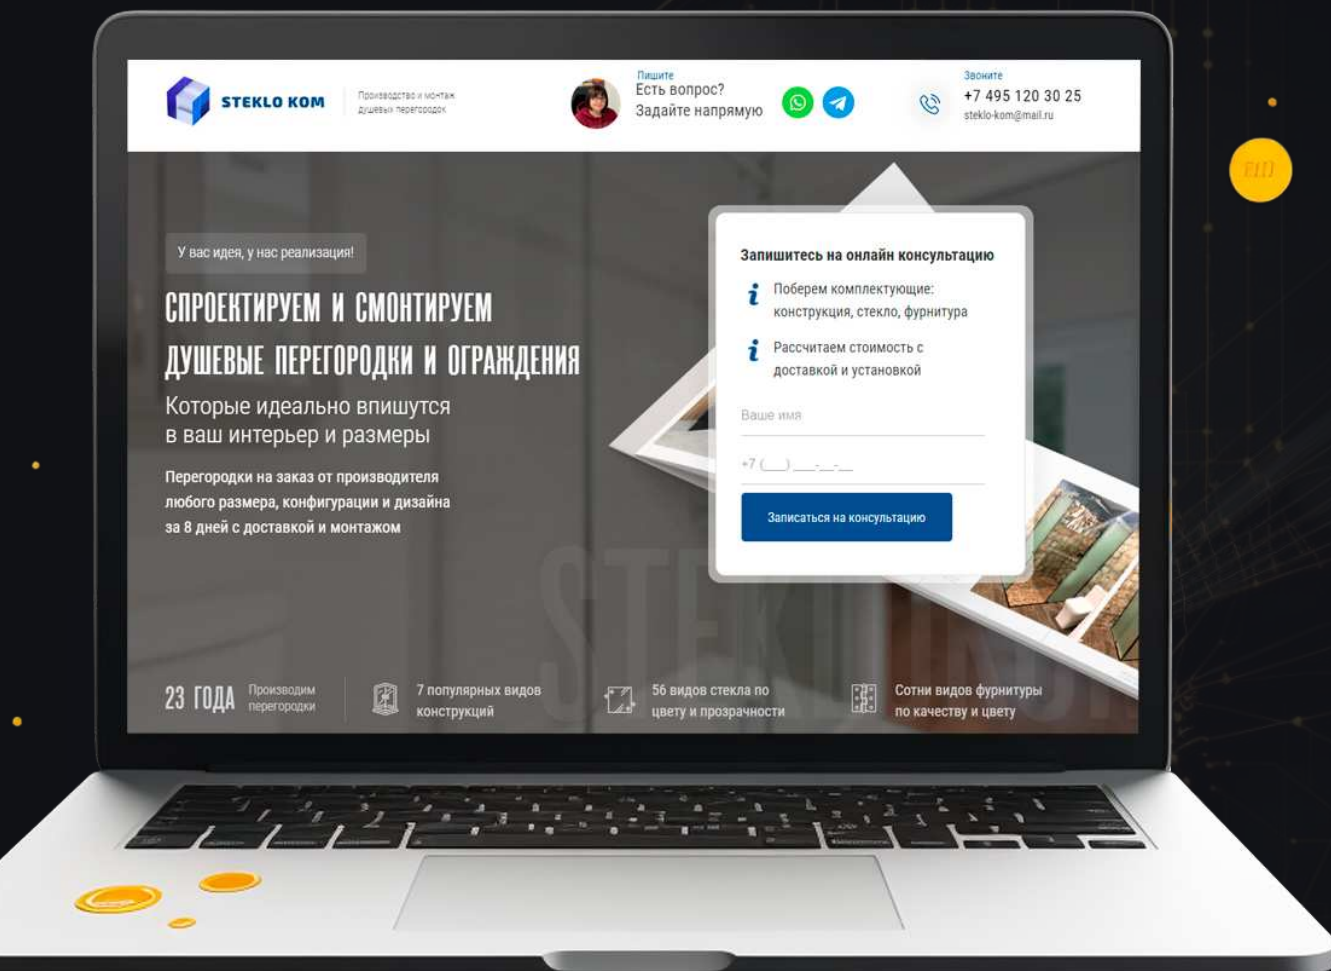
STEKLO KOM

Производство и монтаж душевых перегородок

Пишите
Есть вопрос?
Задайте напрямую

Звоните
+7 495 120 30 25
steklo-kom@mail.ru

У вас идея, у нас реализация!

СПРОЕКТИРУЕМ И СМОНТИРУЕМ ДУШЕВЫЕ ПЕРЕГОРОДКИ И ОГРАЖДЕНИЯ

Которые идеально впишутся в ваш интерьер и размеры

Перегородки на заказ от производителя любого размера, конфигурации и дизайна за 8 дней с доставкой и монтажом

Запишитесь на онлайн консультацию

Поберем комплектующие: конструкция, стекло, фурнитура

Рассчитаем стоимость с доставкой и установкой

Ваше имя

+7 (___) ___-__-__

Записаться на консультацию

23 ГОДА Производим перегородки

7 популярных видов конструкций

56 видов стекла по цвету и прозрачности

Сотни видов фурнитуры по качеству и цвету